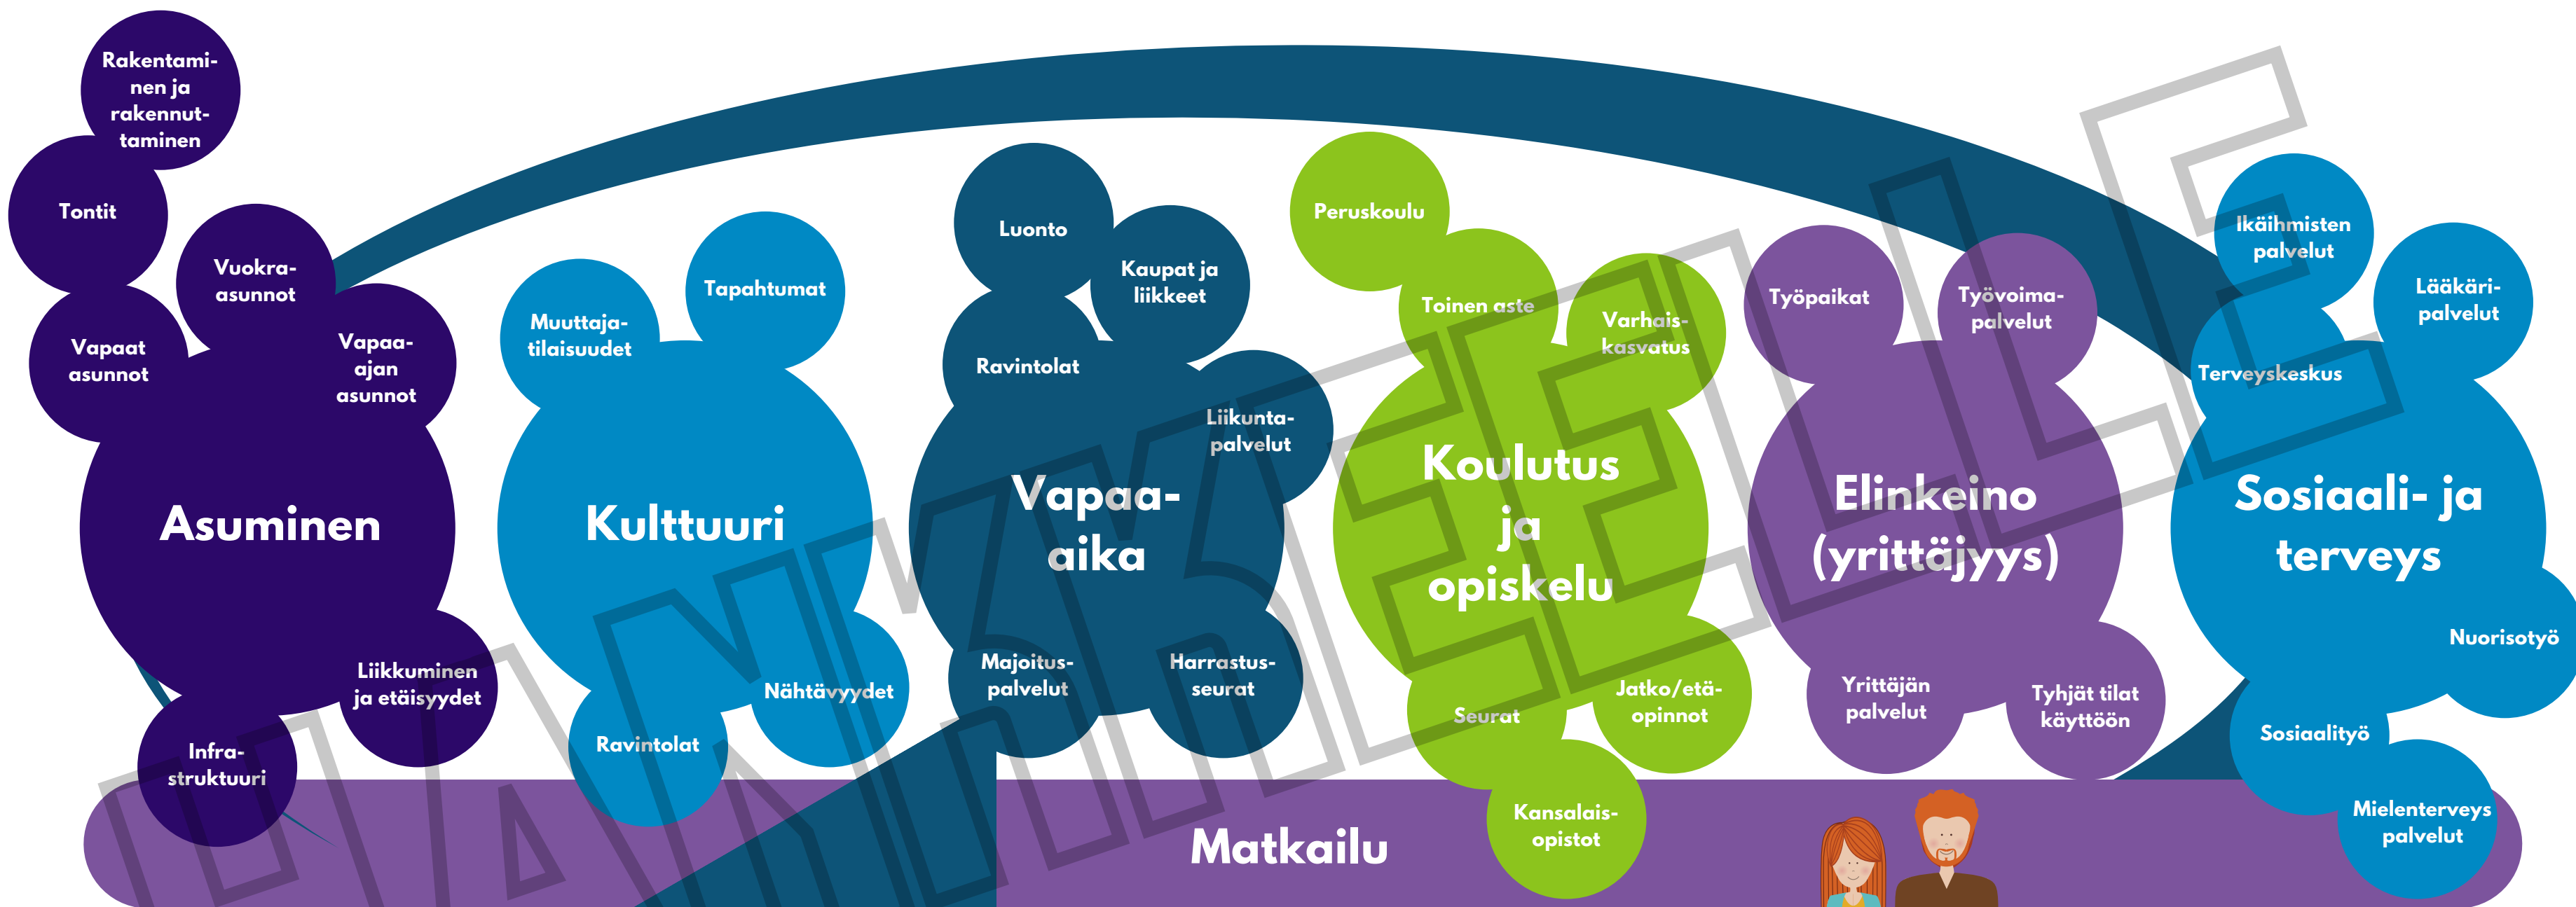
Rakentaminen ja rakennuttaminen

Tontit

Vuokra-asunnot

Vapaat asunnot

Vapaa-ajan asunnot

Asuminen

Liikkuminen ja etäisyydet

Infrastruktuuri

Muuttajatilaisuudet

Tapahtumat

Kulttuuri

Nähtävyydet

Ravintolat

Luonto

Kaupat ja liikkeet

Ravintolat

Liikuntapalvelut

Vapaa-aika

Majoituspalvelut

Harrastusseurat

Peruskoulu

Toinen aste

Varhaiskasvatus

Koulutus ja opiskelu

Seurat

Jatko/etäopinnot

Kansalaisopistot

Työpaikat

Työvoimapalvelut

Elinkeino (yrittäjyys)

Yrittäjän palvelut

Tyhjät tilat käyttöön

Ikäihmisten palvelut

Lääkäripalvelut

Terveyskeskus

Sosiaali- ja terveys

Nuorisotyö

Sosiaalityö

Mielenterveys palvelut

Matkailu